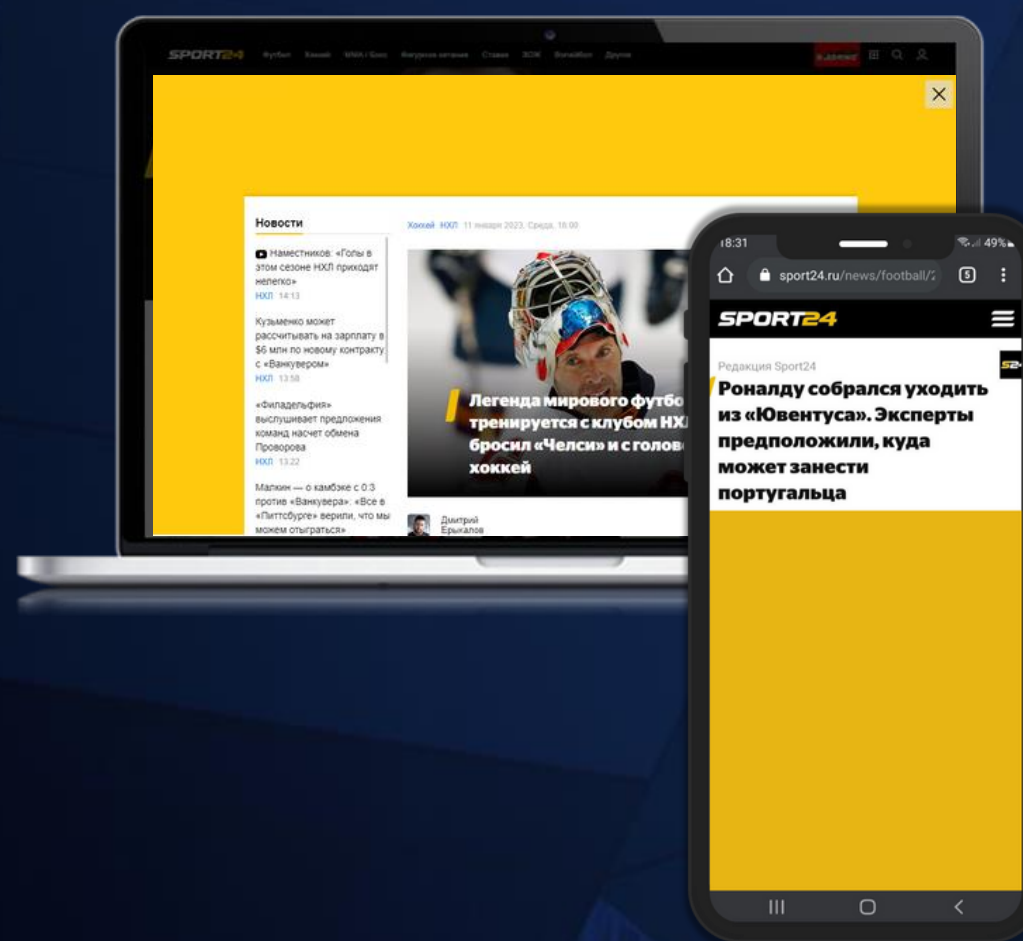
SPORT24 Футбол Хоккей ММА / Бокс Фигурное катание Ставки ЗОЖ Волейбол Другое

×

Новости

Наместников: «Голы в этом сезоне НХЛ приходят нелегко»
НХЛ 14:13

Кузьменко может рассчитывать на зарплату в $6 млн по новому контракту с «Ванкувером»
НХЛ 13:58

«Филадельфия» выслушивает предложения команд насчет обмена Проворова
НХЛ 13:22

Малкин — о камбэке с 0:3 против «Ванкувера»: «Все в «Питтсбурге» верили, что мы можем отыграться»

Хоккей НХЛ 11 января 2023, Среда, 18:00

Легенда мирового футбо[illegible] тренируется с клубом НХ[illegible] бросил «Челси» и с голово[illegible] хоккей

Дмитрий Ерыкалов

18:31 49%

sport24.ru/news/football/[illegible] 5

SPORT24

Редакция Sport24

Роналду собрался уходить из «Ювентуса». Эксперты предположили, куда может занести португальца